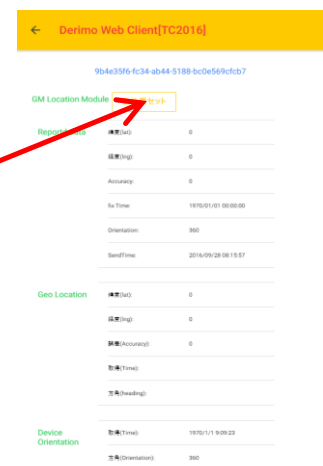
Derimo Web Client[TC2016]

9b4e35f6-fc34-ab44-5188-bc0e569cfcb7

GM Location Module リセット

Reported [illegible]

| | |
|---|---|
| 緯度(lat): | 0 |
| 経度(lng): | 0 |
| Accuracy: | 0 |
| fix Time: | 1970/01/01 00:00:00 |
| Orientation: | 360 |
| SendTime: | 2016/09/28 08:15:57 |

Geo Location

| | |
|---|---|
| 緯度(lat): | 0 |
| 経度(lng): | 0 |
| 誤差(Accuracy): | 0 |
| 取得(Time): | |
| 方角(heading): | |

Device Orientation

| | |
|---|---|
| 取得(Time): | 1970/1/1 9:09:23 |
| 方角(Orientation): | 360 |